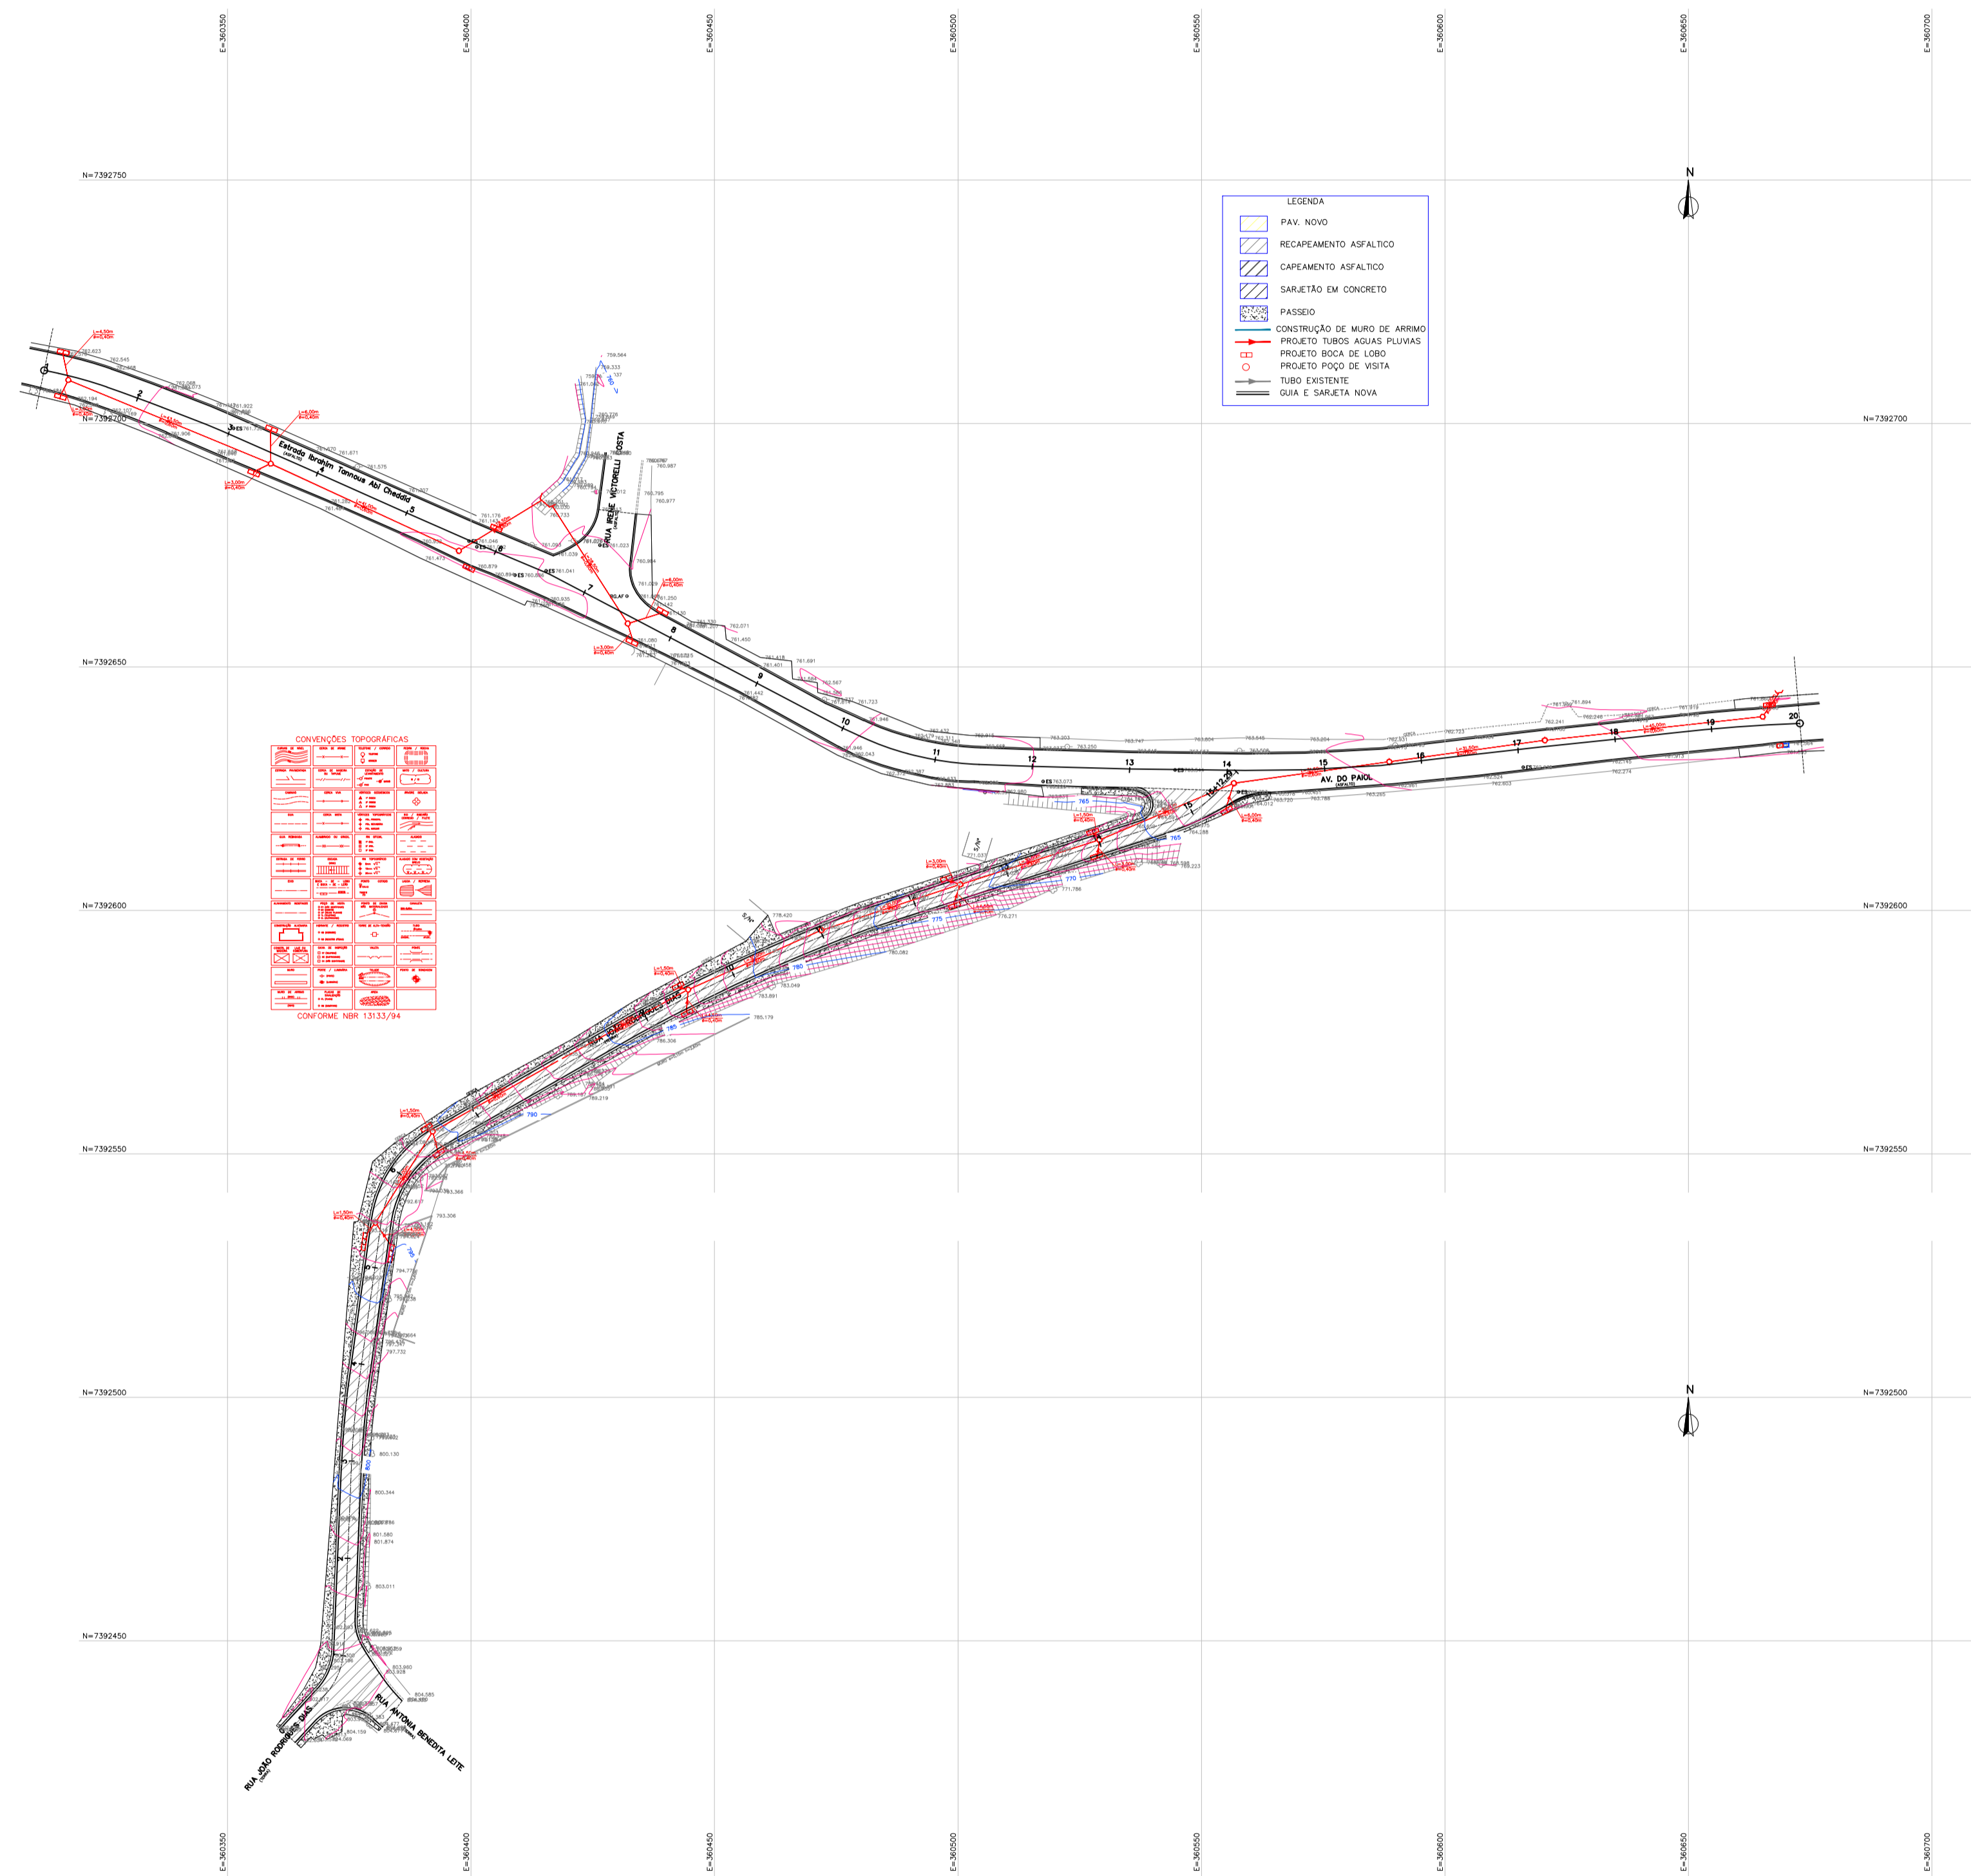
E=360350
E=360400
E=360450
E=360500
E=360550
E=360600
E=360650
E=360700

N=7392750
N=7392700
N=7392650
N=7392600
N=7392550
N=7392500
N=7392450

N

LEGENDA
PAV. NOVO
RECAPEAMENTO ASFALTICO
CAPEAMENTO ASFALTICO
SARJETÃO EM CONCRETO
PASSEIO
CONSTRUÇÃO DE MURO DE ARRIMO
PROJETO TUBOS AGUAS PLUVIAS
PROJETO BOCA DE LOBO
PROJETO POÇO DE VISITA
TUBO EXISTENTE
GUIA E SARJETA NOVA

Estrada Ibrahim Tannous Abi Cheddid
RUA IRENE VICTORELLI COSTA
AV. DO PAIOL
RUA JOÃO RODRIGUES DIAS
RUA JOÃO RODRIGUES DIAS
RUA ANTONIA BENEDITA LEITE

1 2 3 4 5 6 7 8 9 10 11 12 13 14 15 16 17 18 19 20

CONVENÇÕES TOPOGRÁFICAS
CONFORME NBR 13133/94

N